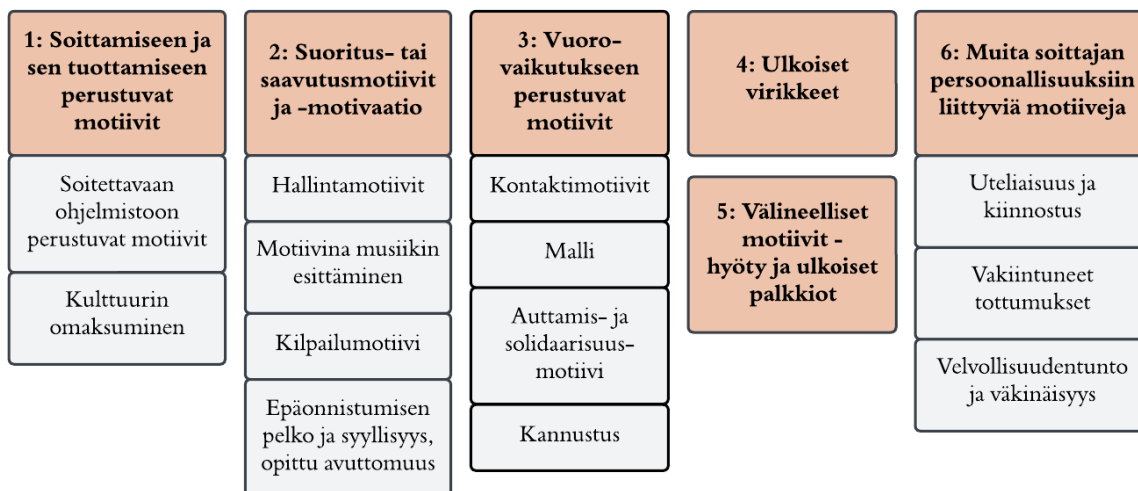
1: Soittamiseen ja sen tuottamiseen perustuvat motiivit

Soitettavaan ohjelmistoon perustuvat motiivit

Kulttuurin omaksuminen

2: Suoritus- tai saavutusmotiivit ja -motivaatio

Hallintamotiivit

Motiivina musiikin esittäminen

Kilpailumotiivi

Epäonnistumisen pelko ja syyllisyys, opittu avuttomuus

3: Vuorovaikutukseen perustuvat motiivit

Kontaktimotiivit

Malli

Auttamis- ja solidaarisuusmotiivi

Kannustus

4: Ulkoiset virikkeet

5: Välineelliset motiivit - hyöty ja ulkoiset palkkiot

6: Muita soittajan persoonallisuuksiin liittyviä motiiveja

Uteliaisuus ja kiinnostus

Vakiintuneet tottumukset

Velvollisuudentunto ja väkinäisyys